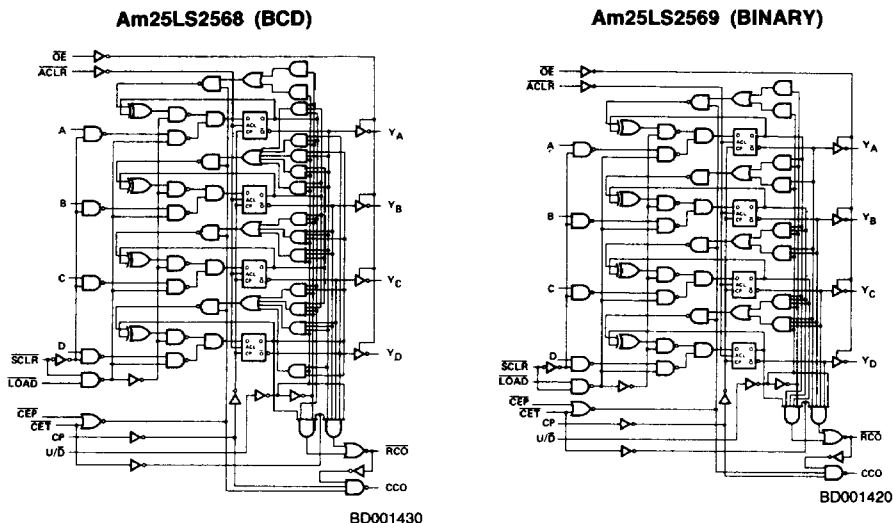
Am25LS2568 (BCD)

$\overline{OE}$
$\overline{ACLR}$
A
B
C
D
$\overline{SCLR}$
$\overline{LOAD}$
$\overline{CEP}$
$\overline{CET}$
CP
U/$\overline{D}$
$Y_A$
$Y_B$
$Y_C$
$Y_D$
$\overline{RCO}$
CCO
BD001430

Am25LS2569 (BINARY)

$\overline{OE}$
$\overline{ACLR}$
A
B
C
D
$\overline{SCLR}$
$\overline{LOAD}$
$\overline{CEP}$
$\overline{CET}$
CP
U/$\overline{D}$
$Y_A$
$Y_B$
$Y_C$
$Y_D$
$\overline{RCO}$
CCO
BD001420